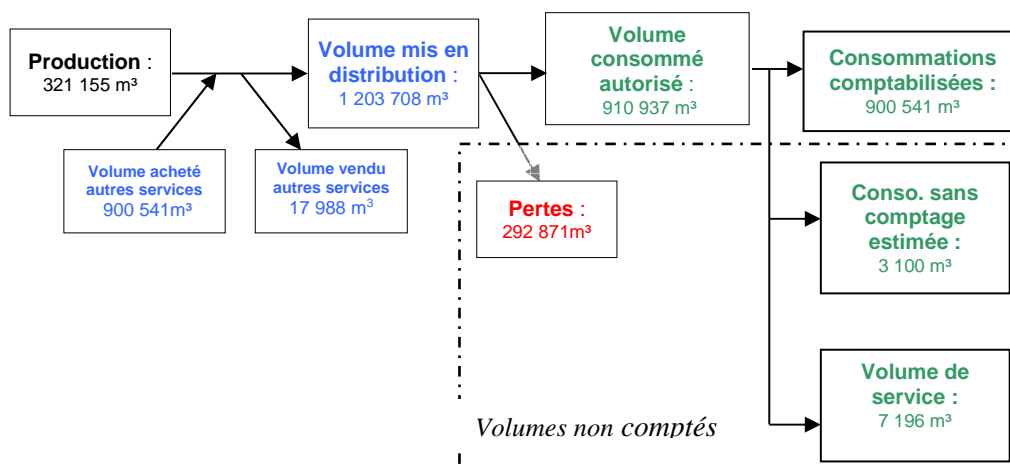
**Production** :
321 155 m³

Volume acheté autres services
900 541m³

Volume vendu autres services
17 988 m$^3$

**Volume mis en distribution** :
1 203 708 m³

**Pertes** :
292 871m³

**Volume consommé autorisé** :
910 937 m³

**Consommations comptabilisées :**
900 541 m³

**Conso. sans comptage estimée :**
3 100 m³

**Volume de service :**
7 196 m³

*Volumes non comptés*